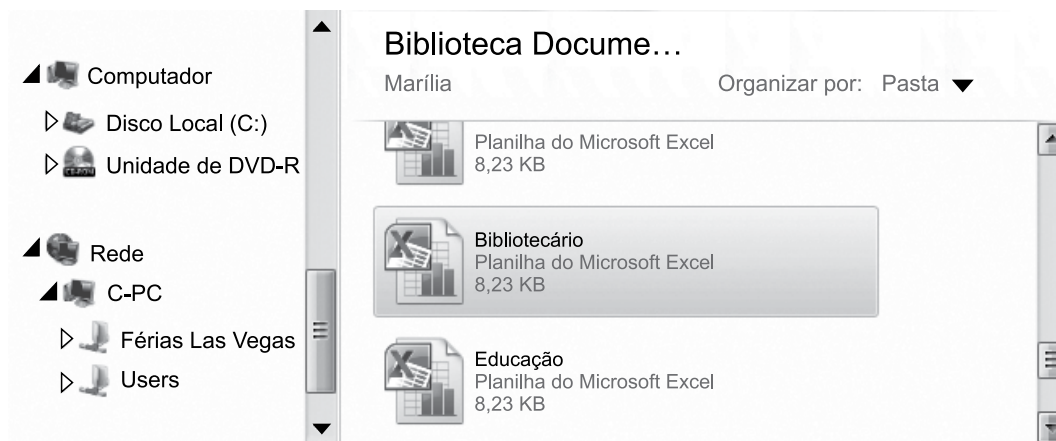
Computador

Disco Local (C:)

Unidade de DVD-R

Rede

C-PC

Férias Las Vegas

Users

Biblioteca Docume…

Marília

Organizar por: Pasta

Planilha do Microsoft Excel
8,23 KB

Bibliotecário
Planilha do Microsoft Excel
8,23 KB

Educação
Planilha do Microsoft Excel
8,23 KB